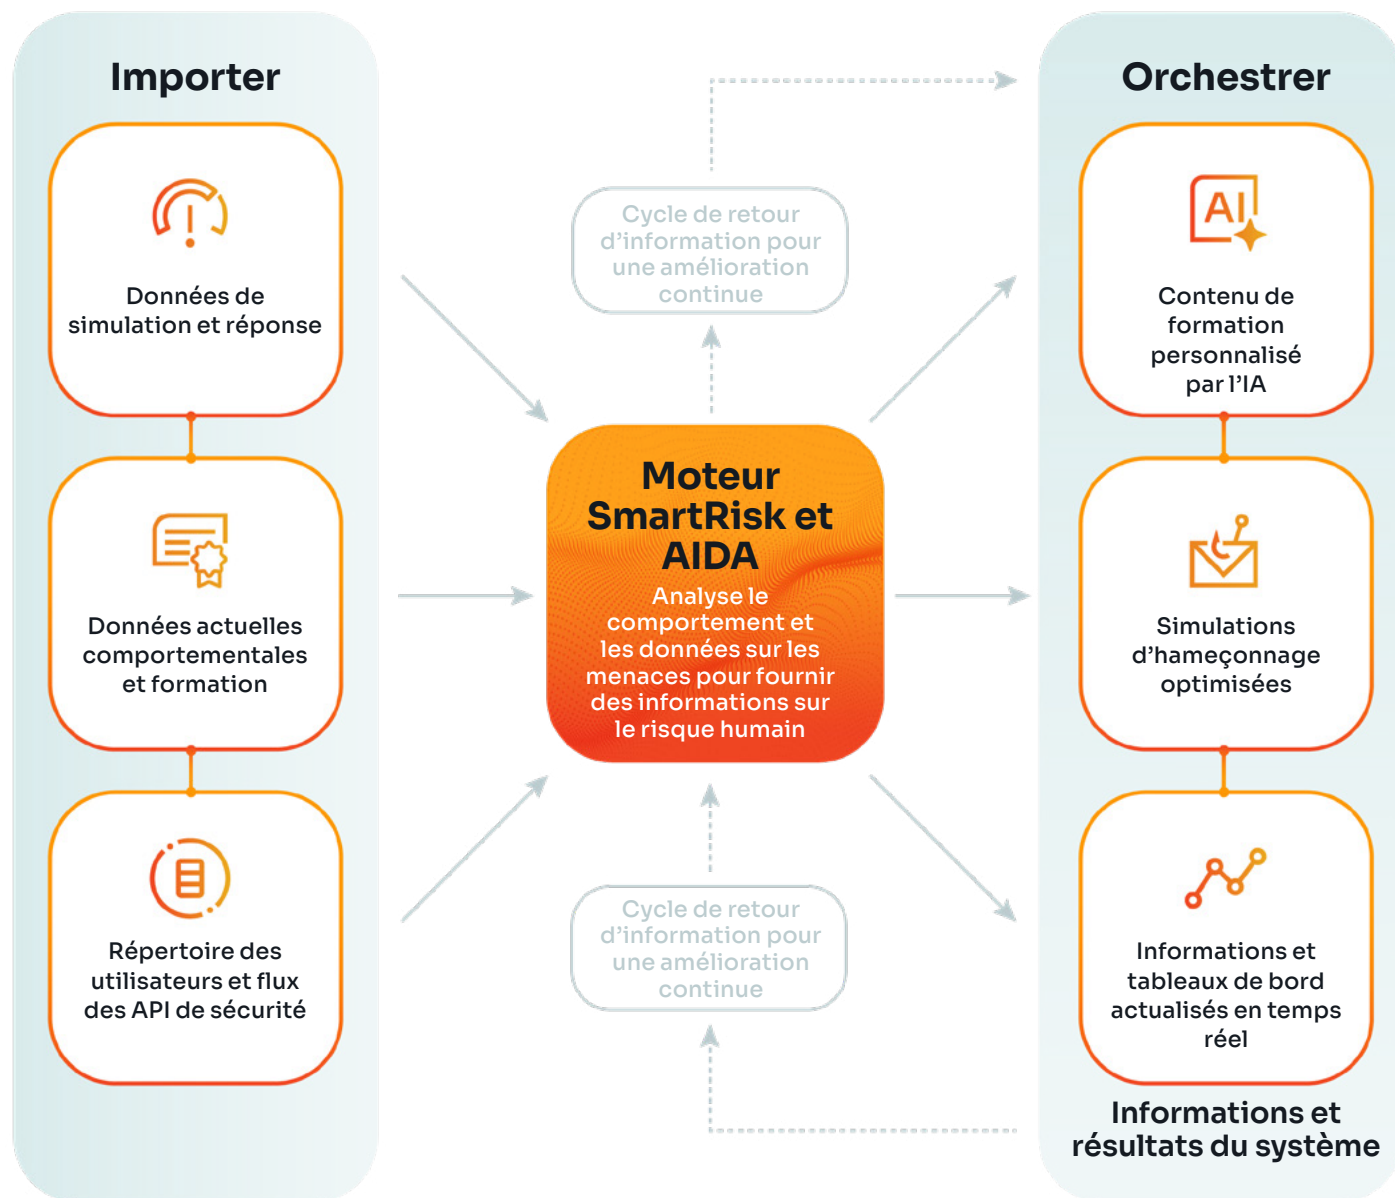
Importer

Données de simulation et réponse

Données actuelles comportementales et formation

Répertoire des utilisateurs et flux des API de sécurité

Cycle de retour d'information pour une amélioration continue

Moteur SmartRisk et AIDA

Analyse le comportement et les données sur les menaces pour fournir des informations sur le risque humain

Cycle de retour d'information pour une amélioration continue

Orchestrer

AI

Contenu de formation personnalisé par l'IA

Simulations d'hameçonnage optimisées

Informations et tableaux de bord actualisés en temps réel

Informations et résultats du système